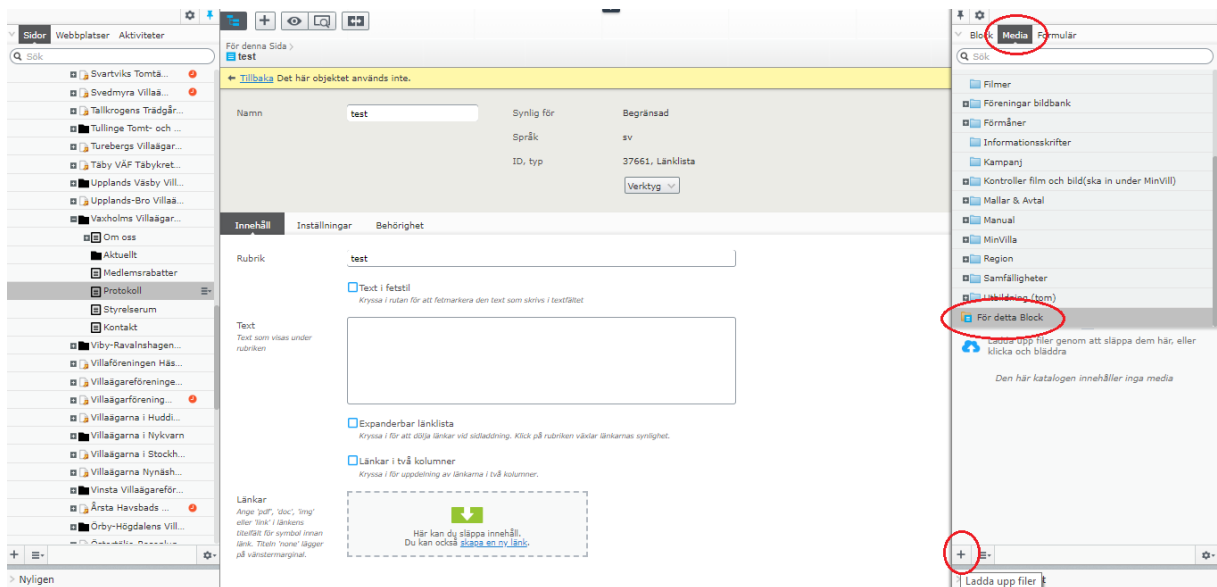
Sidor Webbplatser Aktiviteter

Sök

Svartviks Tomtä...
Svedmyra Villaä...
Tallkrogens Trädgår...
Tullinge Tomt- och ...
Turebergs Villaägar...
Täby VÄF Täbykret...
Upplands Väsby Vill...
Upplands-Bro Villaä...
Vaxholms Villaägar...
Om oss
Aktuellt
Medlemsrabatter
Protokoll
Styrelserum
Kontakt
Viby-Ravalnshagen...
Villaföreningen Häs...
Villaägareföreninge...
Villaägarförening...
Villaägarna i Huddi...
Villaägarna i Nykvarn
Villaägarna i Stockh...
Villaägarna Nynäsh...
Vinsta Villaägareför...
Årsta Havsbads ...
Örby-Högdalens Vill...

Nyligen

För denna Sida
test

Tillbaka Det här objektet används inte.

Namn test
Synlig för Begränsad
Språk sv
ID, typ 37661, Länklista
Verktyg

Innehåll Inställningar Behörighet

Rubrik test

Text i fetstil
Kryssa i rutan för att fetmarkera den text som skrivs i textfältet

Text
Text som visas under rubriken

Expanderbar länklista
Kryssa i för att dölja länkar vid sidladdning. Klick på rubriken växlar länkarnas synlighet.

Länkar i två kolumner
Kryssa i för uppdelning av länkarna i två kolumner.

Länkar
Ange 'pdf', 'doc', 'img' eller 'link' i länkens titelfält för symbol innan länk. Titeln 'none' lägger på vänstermarginal.

Här kan du släppa innehåll.
Du kan också skapa en ny länk.

Block Media Formulär

Sök

Filmer
Föreningar bildbank
Förmåner
Informationsskrifter
Kampanj
Kontroller film och bild(ska in under MinVill)
Mallar & Avtal
Manual
MinVilla
Region
Samfälligheter
Utbildning (tom)
För detta Block

Ladda upp filer genom att släppa dem här, eller klicka och bläddra

Den här katalogen innehåller inga media

Ladda upp filer